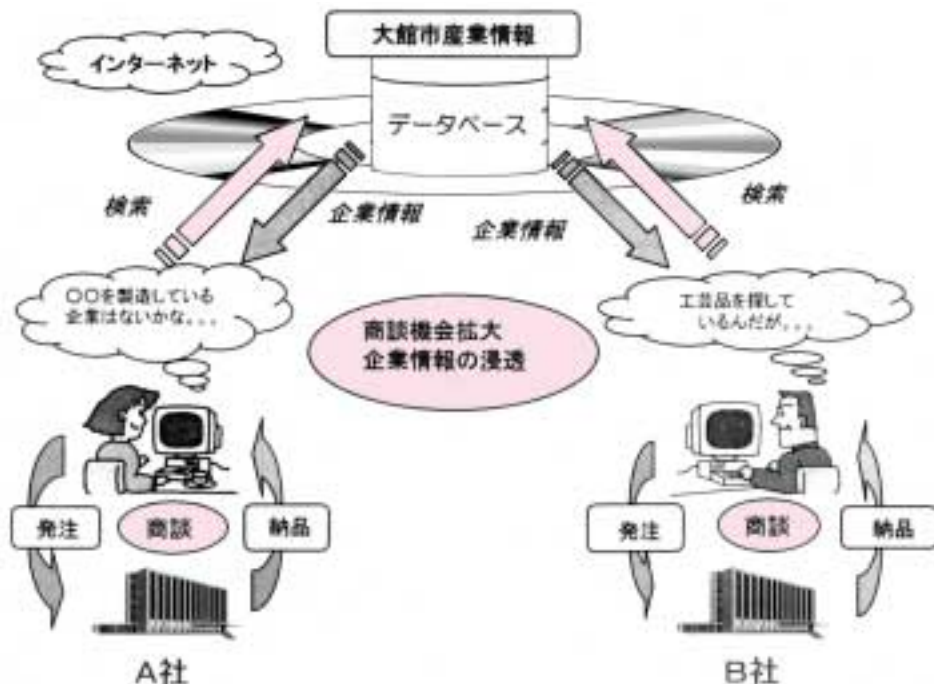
大館市産業情報

インターネット

データベース

検索

企業情報

企業情報

検索

○○を製造している企業はないかな．．．

工芸品を探しているんだが．．．

商談機会拡大
企業情報の浸透

発注

商談

納品

発注

商談

納品

A社

B社